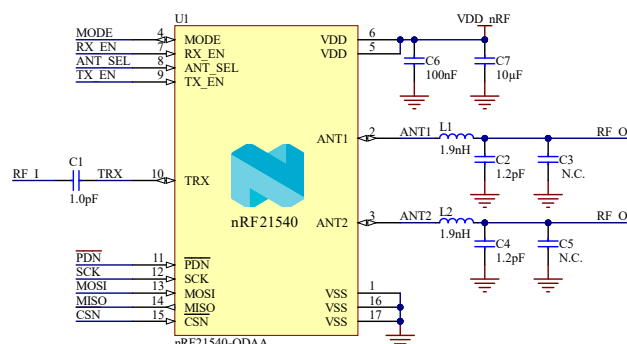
U1

MODE 4 MODE
RX_EN 7 RX_EN
ANT_SEL 8 ANT_SEL
TX_EN 9 TX_EN

VDD 6
VDD 5

VDD_nRF

C6 100nF
C7 10µF

RF_I C1 1.0pF TRX 10 TRX

ANT1 2 ANT1 L1 1.9nH RF_O
C2 1.2pF
C3 N.C.

nRF21540

ANT2 3 ANT2 L2 1.9nH RF_O
C4 1.2pF
C5 N.C.

$\overline{PDN}$ 11 $\overline{PDN}$
SCK 12 SCK
MOSI 13 MOSI
MISO 14 MISO
$\overline{CSN}$ 15 $\overline{CSN}$

VSS 1
VSS 16
VSS 17

nRF21540-QDAA